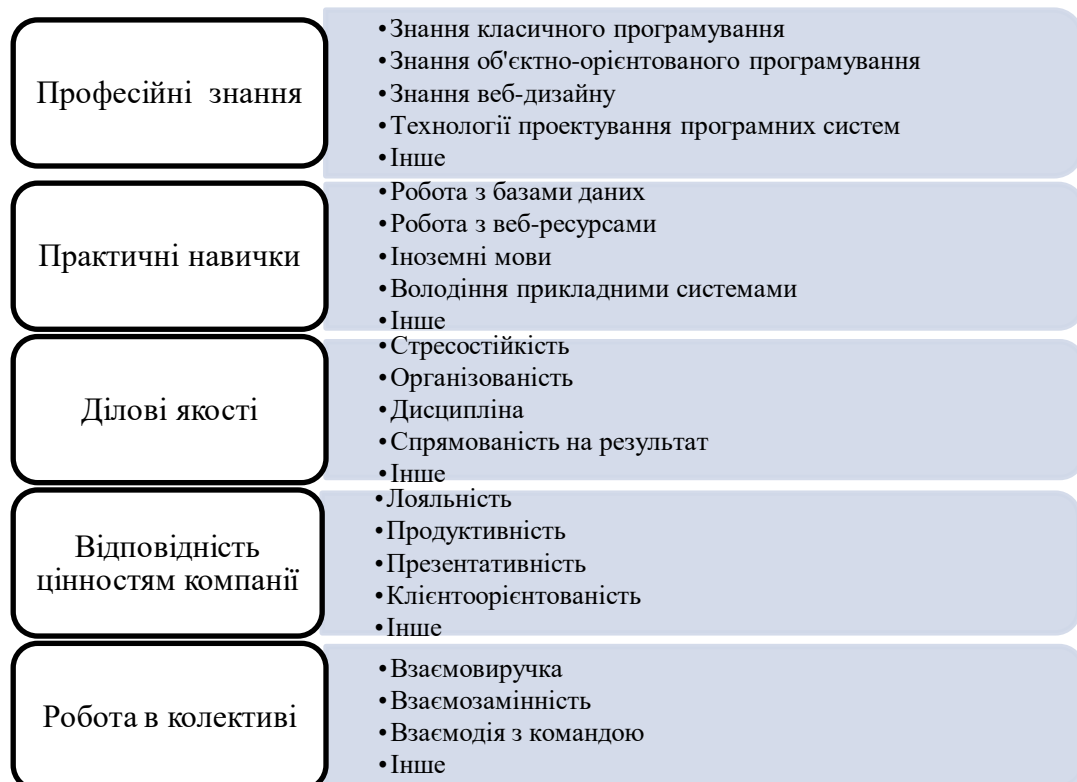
Професійні знання

•Знання класичного програмування
•Знання об'єктно-орієнтованого програмування
•Знання веб-дизайну
•Технології проектування програмних систем
•Інше

Практичні навички

•Робота з базами даних
•Робота з веб-ресурсами
•Іноземні мови
•Володіння прикладними системами
•Інше

Ділові якості

•Стресостійкість
•Організованість
•Дисципліна
•Спрямованість на результат
•Інше

Відповідність цінностям компанії

•Лояльність
•Продуктивність
•Презентативність
•Клієнтоорієнтованість
•Інше

Робота в колективі

•Взаємовиручка
•Взаємозамінність
•Взаємодія з командою
•Інше